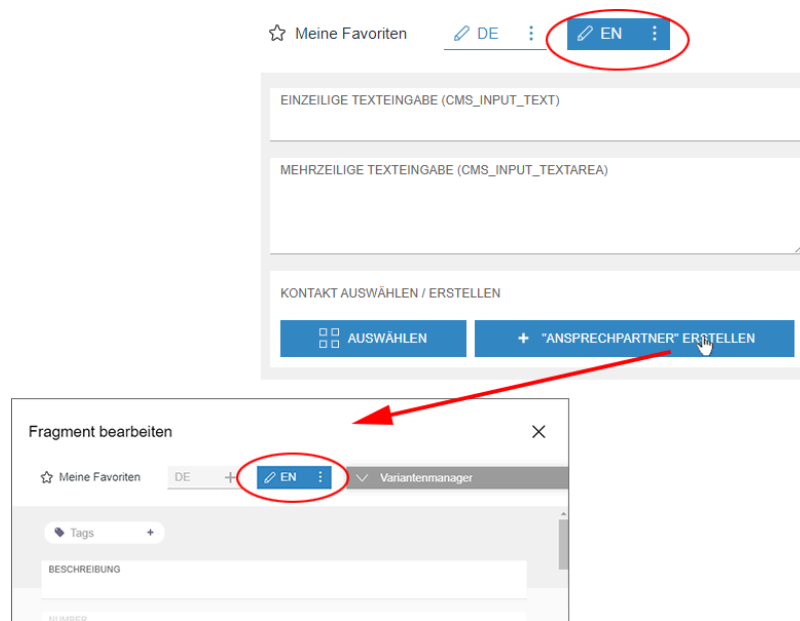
Meine Favoriten DE EN

EINZEILIGE TEXTEINGABE (CMS_INPUT_TEXT)

MEHRZEILIGE TEXTEINGABE (CMS_INPUT_TEXTAREA)

KONTAKT AUSWÄHLEN / ERSTELLEN

AUSWÄHLEN

+ "ANSPRECHPARTNER" ERSTELLEN

Fragment bearbeiten

Meine Favoriten DE + EN

Variantenmanager

Tags +

BESCHREIBUNG

NUMBER